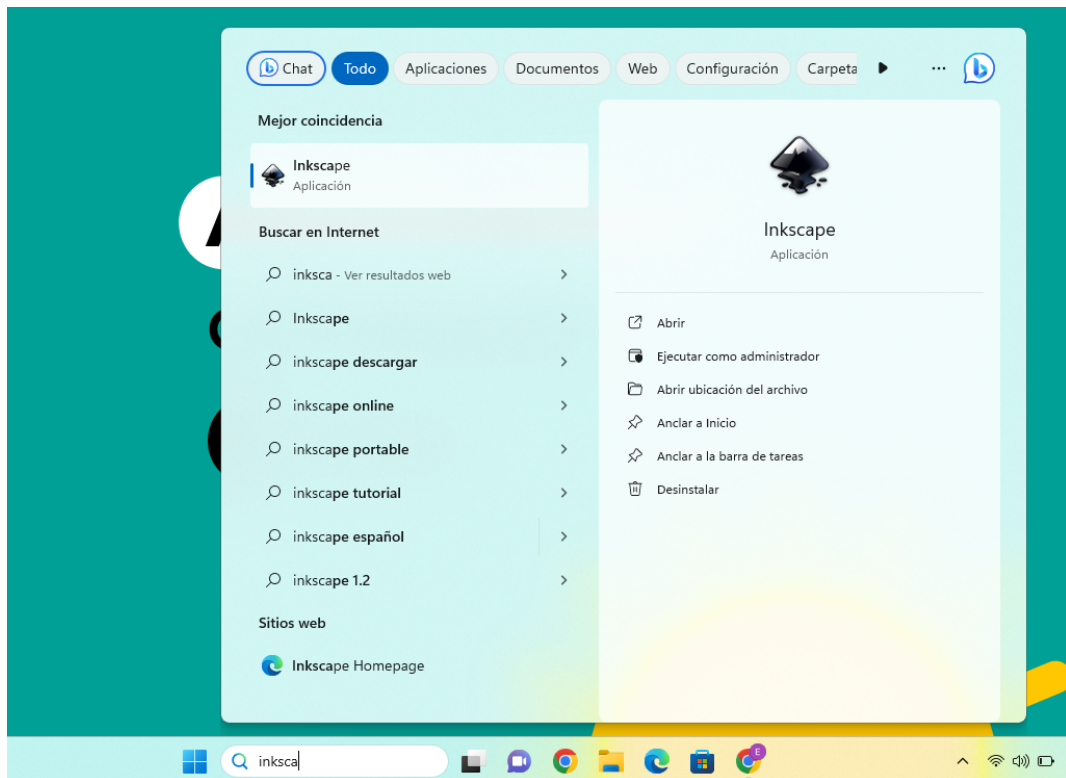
Chat Todo Aplicaciones Documentos Web Configuración Carpeta ...

Mejor coincidencia

Inkscape
Aplicación

Buscar en Internet

inksca - Ver resultados web

Inkscape

inkscape descargar

inkscape online

inkscape portable

inkscape tutorial

inkscape español

inkscape 1.2

Sitios web

Inkscape Homepage

Inkscape
Aplicación

Abrir

Ejecutar como administrador

Abrir ubicación del archivo

Anclar a Inicio

Anclar a la barra de tareas

Desinstalar

inksca